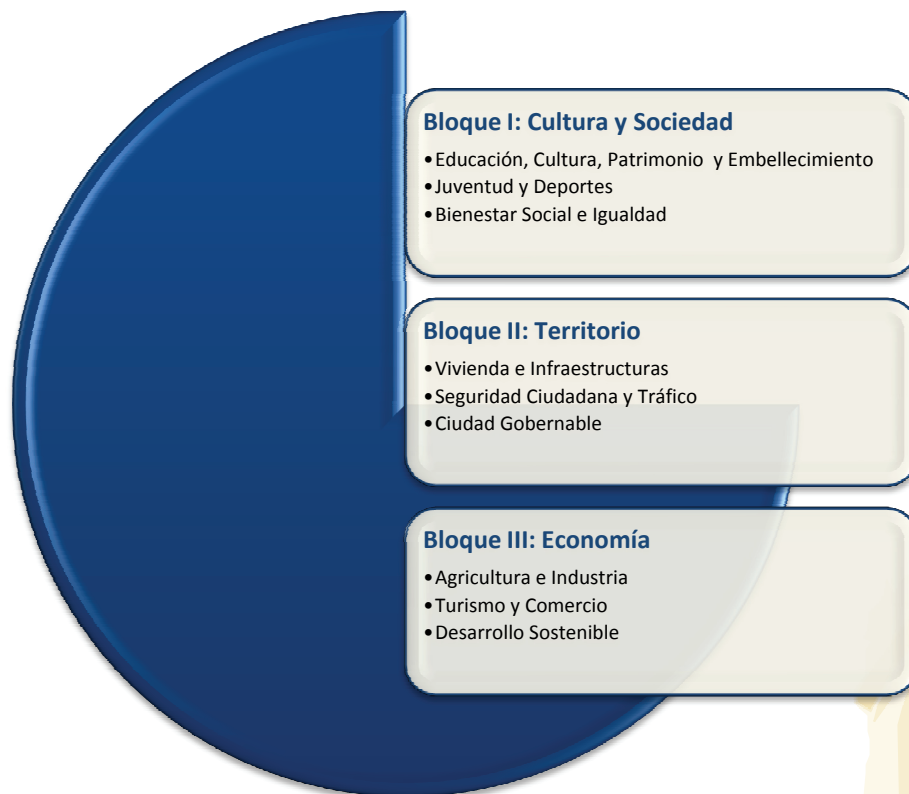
Bloque I: Cultura y Sociedad

•Educación, Cultura, Patrimonio y Embellecimiento
•Juventud y Deportes
•Bienestar Social e Igualdad

Bloque II: Territorio

•Vivienda e Infraestructuras
•Seguridad Ciudadana y Tráfico
•Ciudad Gobernable

Bloque III: Economía

•Agricultura e Industria
•Turismo y Comercio
•Desarrollo Sostenible